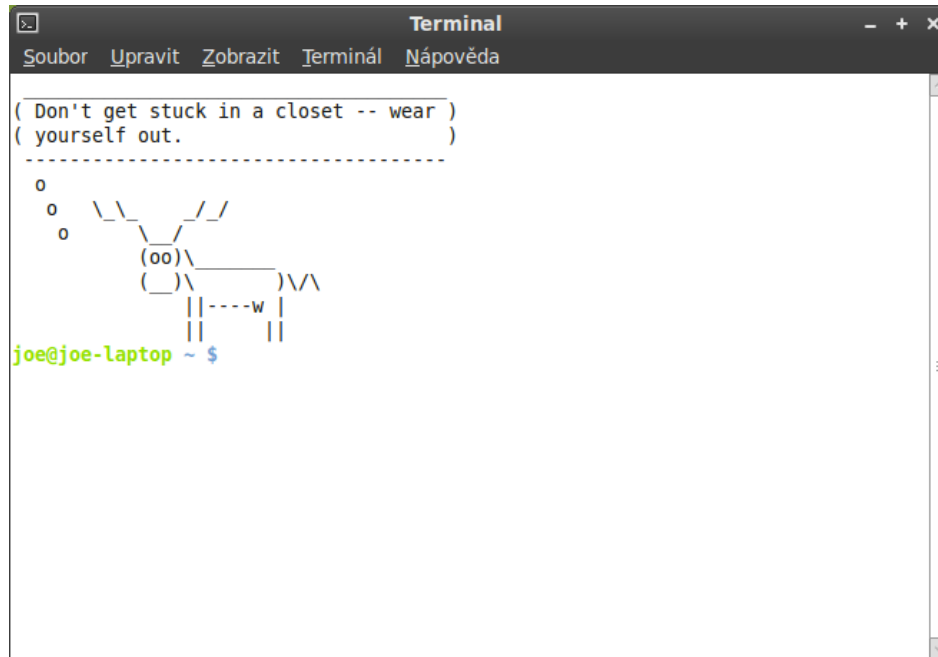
Terminal

Soubor Upravit Zobrazit Terminál Nápověda

 ______________________________________
( Don't get stuck in a closet -- wear )
( yourself out.                        )
 --------------------------------------
  o
   o   \_\_    _/_/
    o      \__/
           (oo)\_______
           (__)\       )\/\
               ||----w |
               ||     ||
joe@joe-laptop ~ $